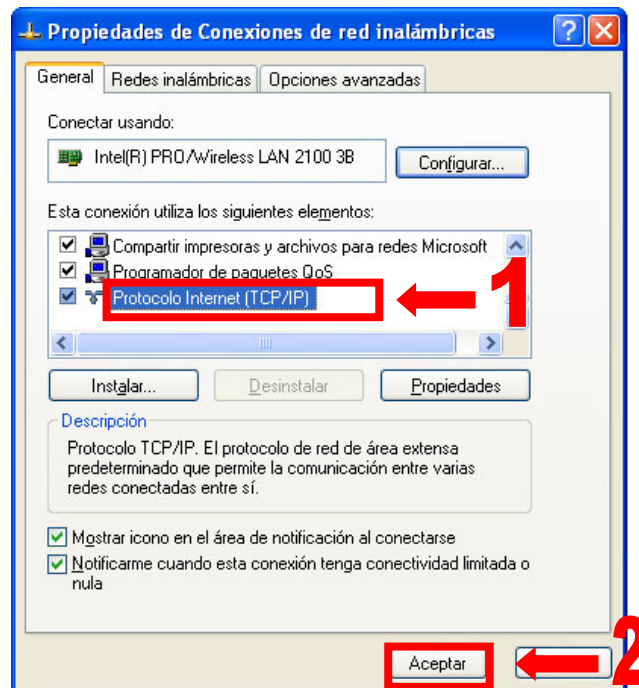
Propiedades de Conexiones de red inalámbricas

General | Redes inalámbricas | Opciones avanzadas

Conectar usando:

Intel(R) PRO/Wireless LAN 2100 3B

Configurar...

Esta conexión utiliza los siguientes elementos:

Compartir impresoras y archivos para redes Microsoft
Programador de paquetes QoS
Protocolo Internet (TCP/IP)

1

Instalar...
Desinstalar
Propiedades

Descripción

Protocolo TCP/IP. El protocolo de red de área extensa predeterminado que permite la comunicación entre varias redes conectadas entre sí.

Mostrar icono en el área de notificación al conectarse

Notificarme cuando esta conexión tenga conectividad limitada o nula

Aceptar

2